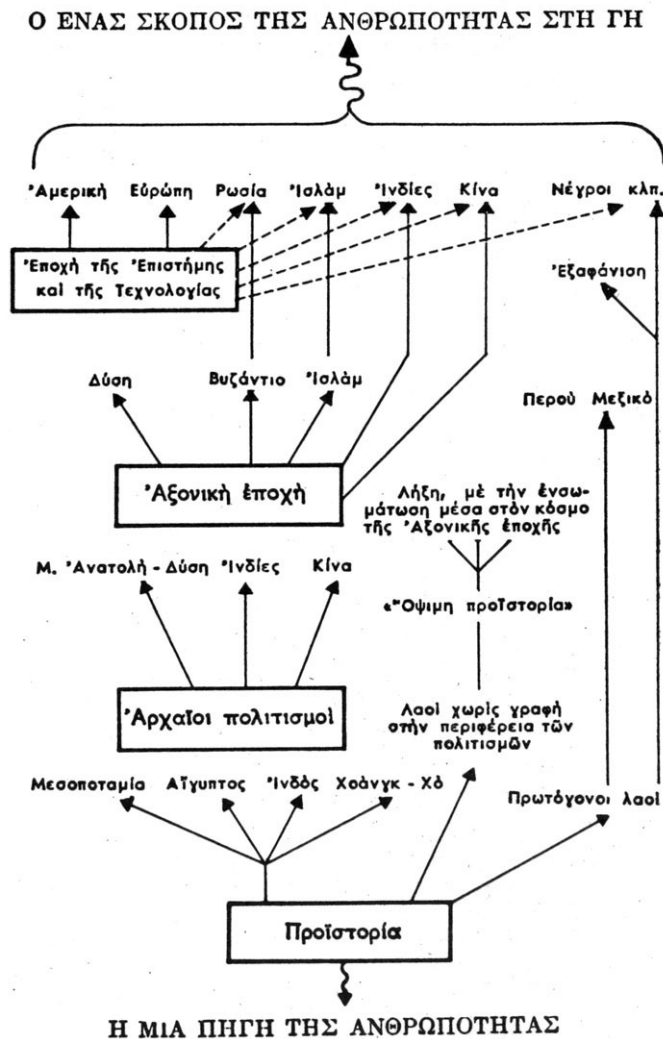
Ο ΕΝΑΣ ΣΚΟΠΟΣ ΤΗΣ ΑΝΘΡΩΠΟΤΗΤΑΣ ΣΤΗ ΓΗ

'Αμερική Εὐρώπη Ρωσία 'Ισλὰμ 'Ινδίες Κίνα Νέγροι κλπ.

'Εποχὴ τῆς 'Επιστήμης καὶ τῆς Τεχνολογίας

'Εξαφάνιση

Δύση Βυζάντιο 'Ισλὰμ

Περοὺ Μεξικὸ

'Αξονικὴ ἐποχὴ

Λήξη, μὲ τὴν ἐνσωμάτωση μέσα στὸν κόσμο τῆς 'Αξονικῆς ἐποχῆς

Μ. 'Ανατολή - Δύση 'Ινδίες Κίνα

«"Οψιμη προϊστορία»

'Αρχαῖοι πολιτισμοὶ

Λαοὶ χωρὶς γραφὴ στὴν περιφέρεια τῶν πολιτισμῶν

Μεσοποταμία Αἴγυπτος 'Ινδὸς Χοάνγκ - Χὸ

Πρωτόγονοι λαοὶ

Προϊστορία

Η ΜΙΑ ΠΗΓΗ ΤΗΣ ΑΝΘΡΩΠΟΤΗΤΑΣ